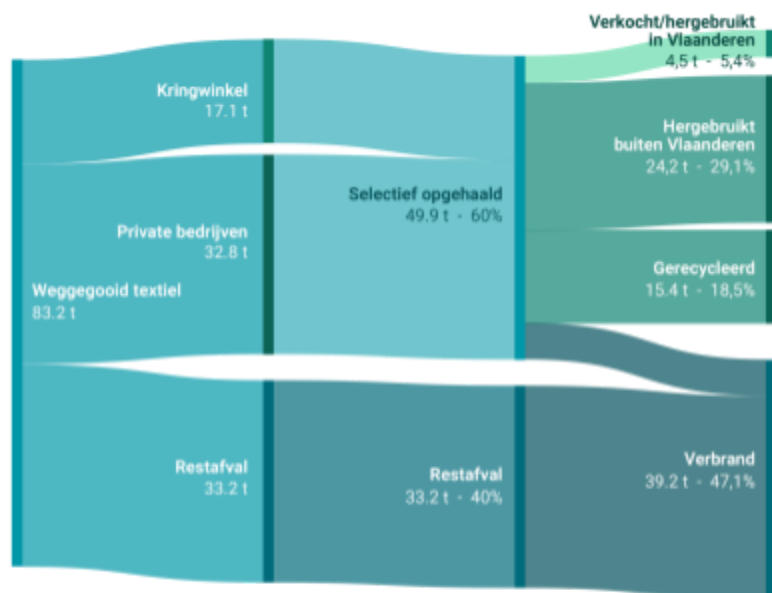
Verkocht/hergebruikt in Vlaanderen
4,5 t - 5,4%

Kringwinkel
17.1 t

Hergebruikt buiten Vlaanderen
24,2 t - 29,1%

Selectief opgehaald
49.9 t - 60%

Private bedrijven
32.8 t

Weggegooid textiel
83.2 t

Gerecycleerd
15.4 t - 18,5%

Restafval
33.2 t

Restafval
33.2 t - 40%

Verbrand
39.2 t - 47,1%